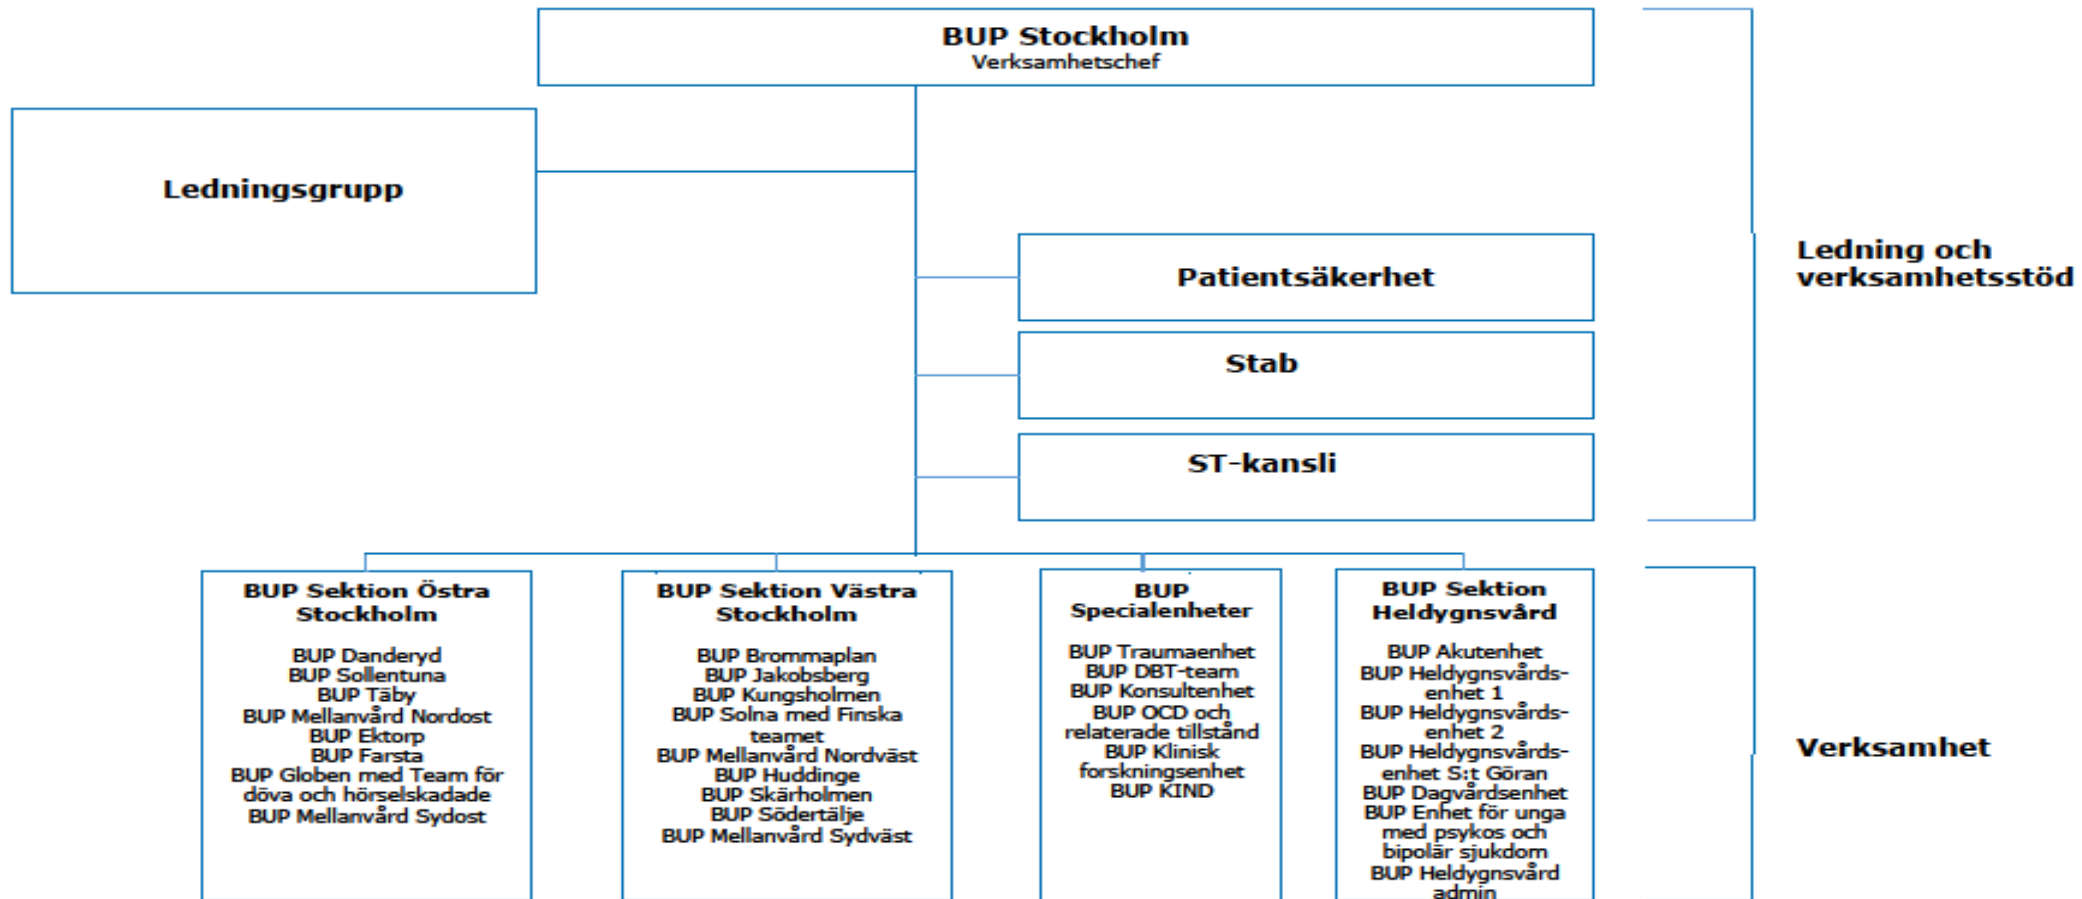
BUP Stockholm
Verksamhetschef

Ledningsgrupp

Patientsäkerhet

Stab

ST-kansli

Ledning och verksamhetsstöd

BUP Sektion Östra Stockholm

BUP Danderyd
BUP Sollentuna
BUP Täby
BUP Mellanvård Nordost
BUP Ektorp
BUP Farsta
BUP Globen med Team för döva och hörselskadade
BUP Mellanvård Sydost

BUP Sektion Västra Stockholm

BUP Brommaplan
BUP Jakobsberg
BUP Kungsholmen
BUP Solna med Finska teamet
BUP Mellanvård Nordväst
BUP Huddinge
BUP Skärholmen
BUP Södertälje
BUP Mellanvård Sydväst

BUP Specialenheter

BUP Traumaenhet
BUP DBT-team
BUP Konsultenhet
BUP OCD och relaterade tillstånd
BUP Klinisk forskningsenhet
BUP KIND

BUP Sektion Heldygnsvård

BUP Akutenhet
BUP Heldygnsvårdsenhet 1
BUP Heldygnsvårdsenhet 2
BUP Heldygnsvårdsenhet S:t Göran
BUP Dagvårdsenhet
BUP Enhet för unga med psykos och bipolär sjukdom
BUP Heldygnsvård admin

Verksamhet